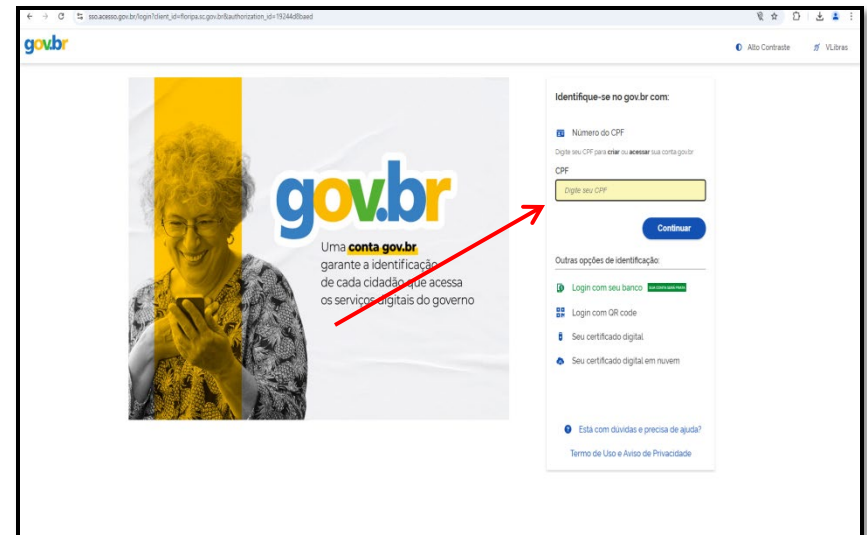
sso.acesso.gov.br/login?client_id=floripa.sc.gov.br&authorization_id=19244d8baed

gov.br

Alto Contraste

VLibras

gov.br

Uma conta gov.br garante a identificação de cada cidadão que acessa os serviços digitais do governo

Identifique-se no gov.br com:

Número do CPF

Digite seu CPF para criar ou acessar sua conta gov.br

CPF

Digite seu CPF

Continuar

Outras opções de identificação:

Login com seu banco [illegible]

Login com QR code

Seu certificado digital

Seu certificado digital em nuvem

Está com dúvidas e precisa de ajuda?

Termo de Uso e Aviso de Privacidade